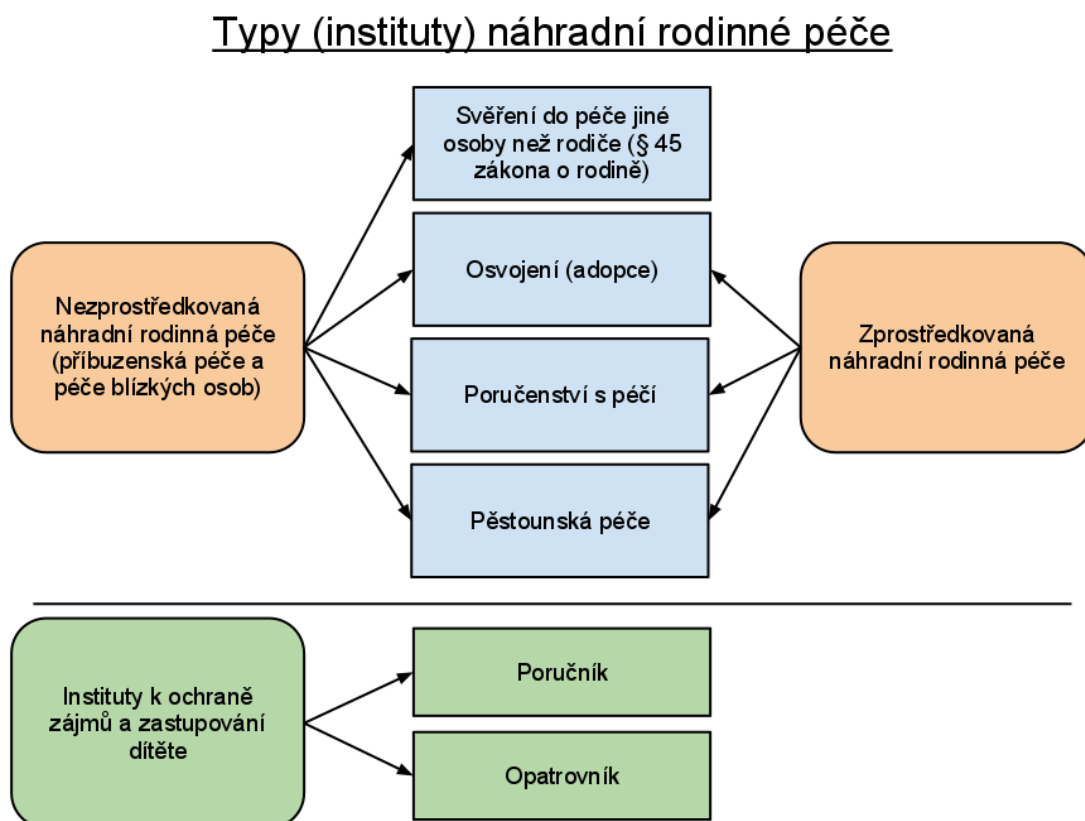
Typy (instituty) náhradní rodinné péče

Nezprostředkovaná náhradní rodinná péče (příbuzenská péče a péče blízkých osob)

Svěření do péče jiné osoby než rodiče (§ 45 zákona o rodině)

Osvojení (adopce)

Poručenství s péčí

Pěstounská péče

Zprostředkovaná náhradní rodinná péče

Instituty k ochraně zájmů a zastupování dítěte

Poručník

Opatrovník